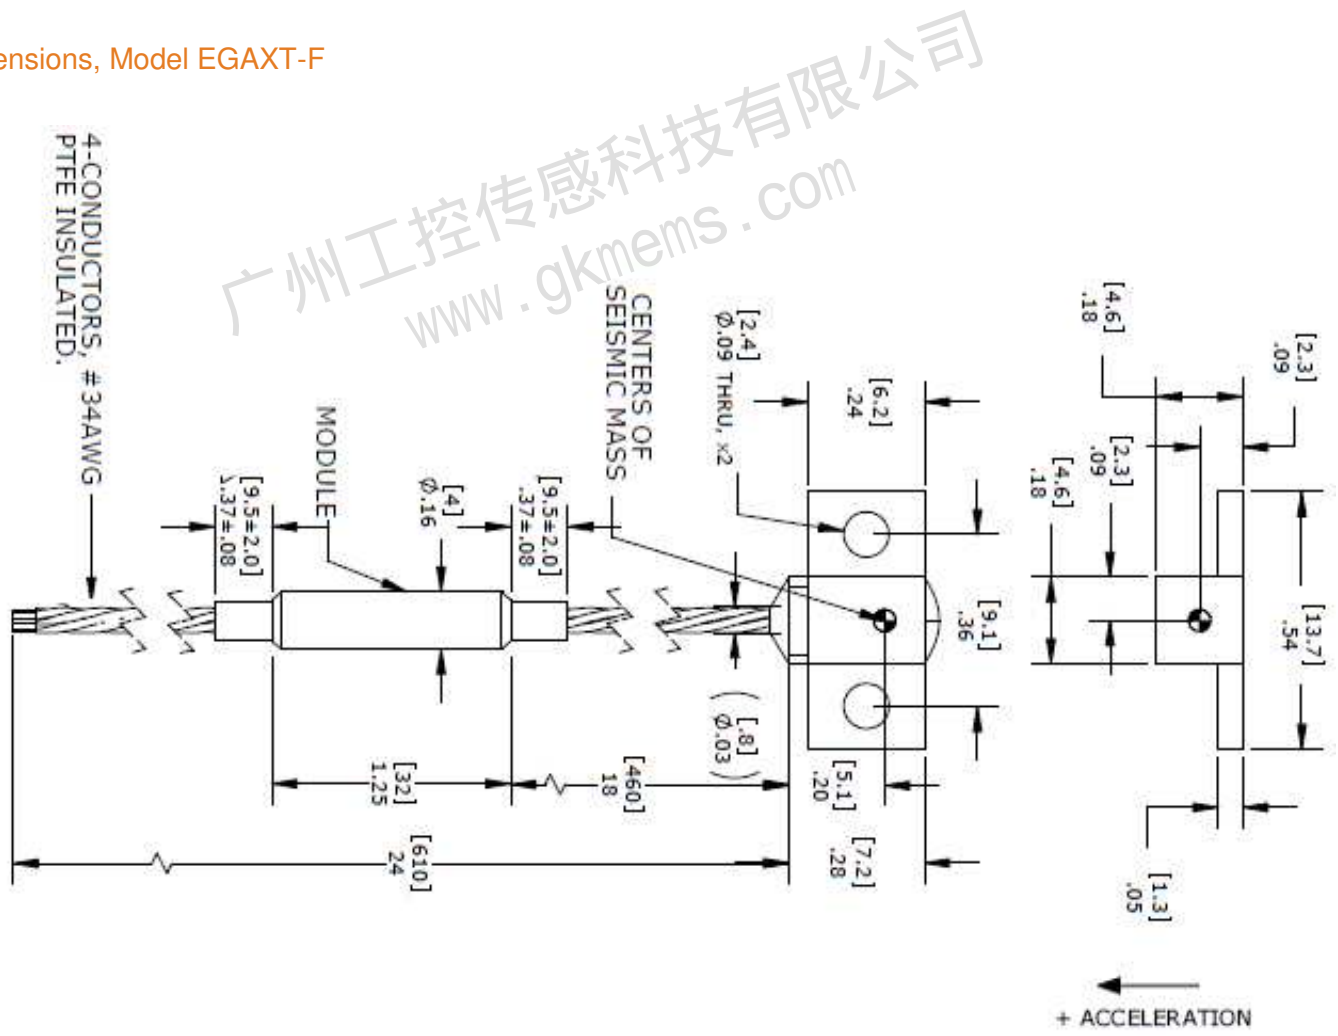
ensions, Model EGAXT-F

广州工控传感科技有限公司
www.gkmems.com

4-CONDUCTORS, #34AWG
PTFE INSULATED.

MODULE

[9.5±2.0]
.37±.08

[4]
Ø.16

[9.5±2.0]
.37±.08

CENTERS OF
SEISMIC MASS

[2.4]
Ø.09 THRU, x2

[6.2]
.24

[9.1]
.36

[.8]
(Ø.03)

[32]
1.25

[460]
18

[610]
24

[5.1]
.20

[7.2]
.28

[4.6]
.18

[2.3]
.09

[2.3]
.09

[4.6]
.18

[13.7]
.54

[1.3]
.05

+ ACCELERATION